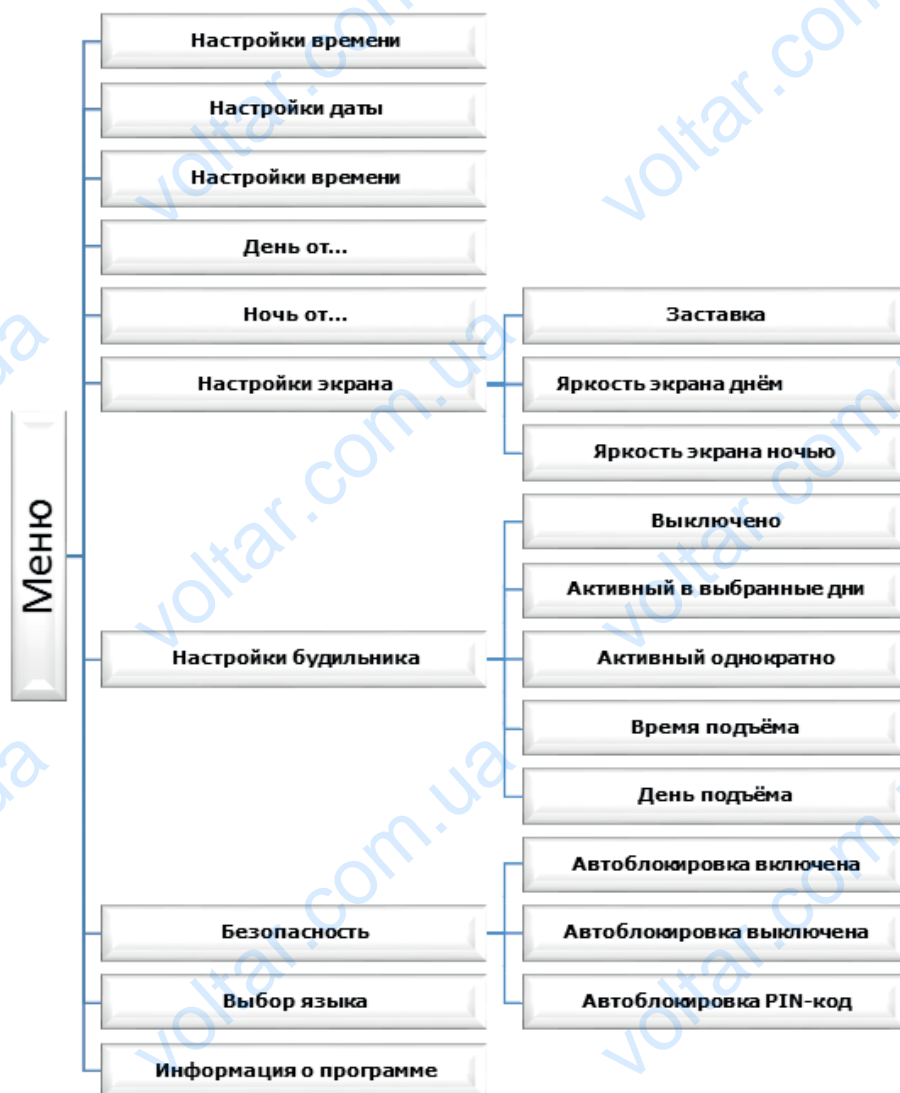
Меню

Настройки времени

Настройки даты

Настройки времени

День от...

Ночь от...

Настройки экрана

Заставка

Яркость экрана днём

Яркость экрана ночью

Настройки будильника

Выключено

Активный в выбранные дни

Активный однократно

Время подъёма

День подъёма

Безопасность

Автоблокировка включена

Автоблокировка выключена

Автоблокировка PIN-код

Выбор языка

Информация о программе

voltar.com.ua